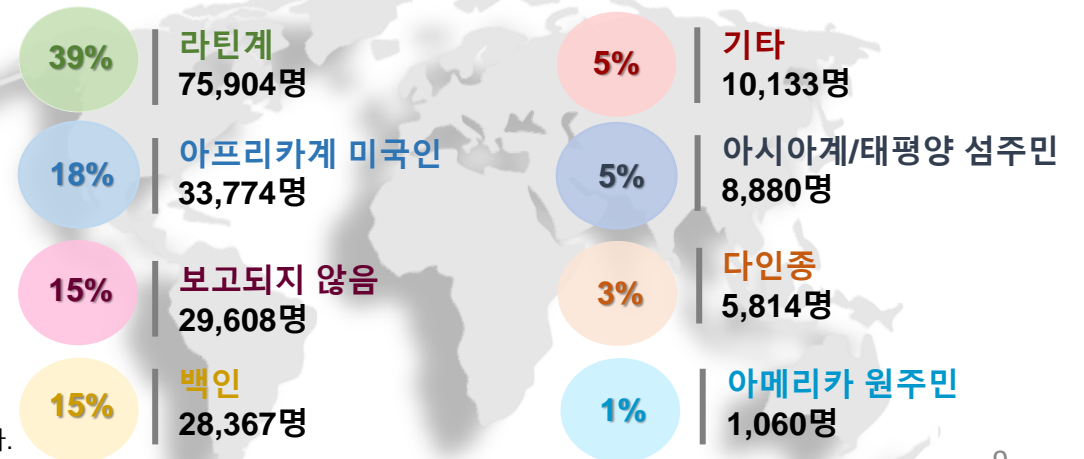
39%
라틴계
75,904명

5%
기타
10,133명

18%
아프리카계 미국인
33,774명

5%
아시아계/태평양 섬주민
8,880명

15%
보고되지 않음
29,608명

3%
다인종
5,814명

15%
백인
28,367명

1%
아메리카 원주민
1,060명

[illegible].

9